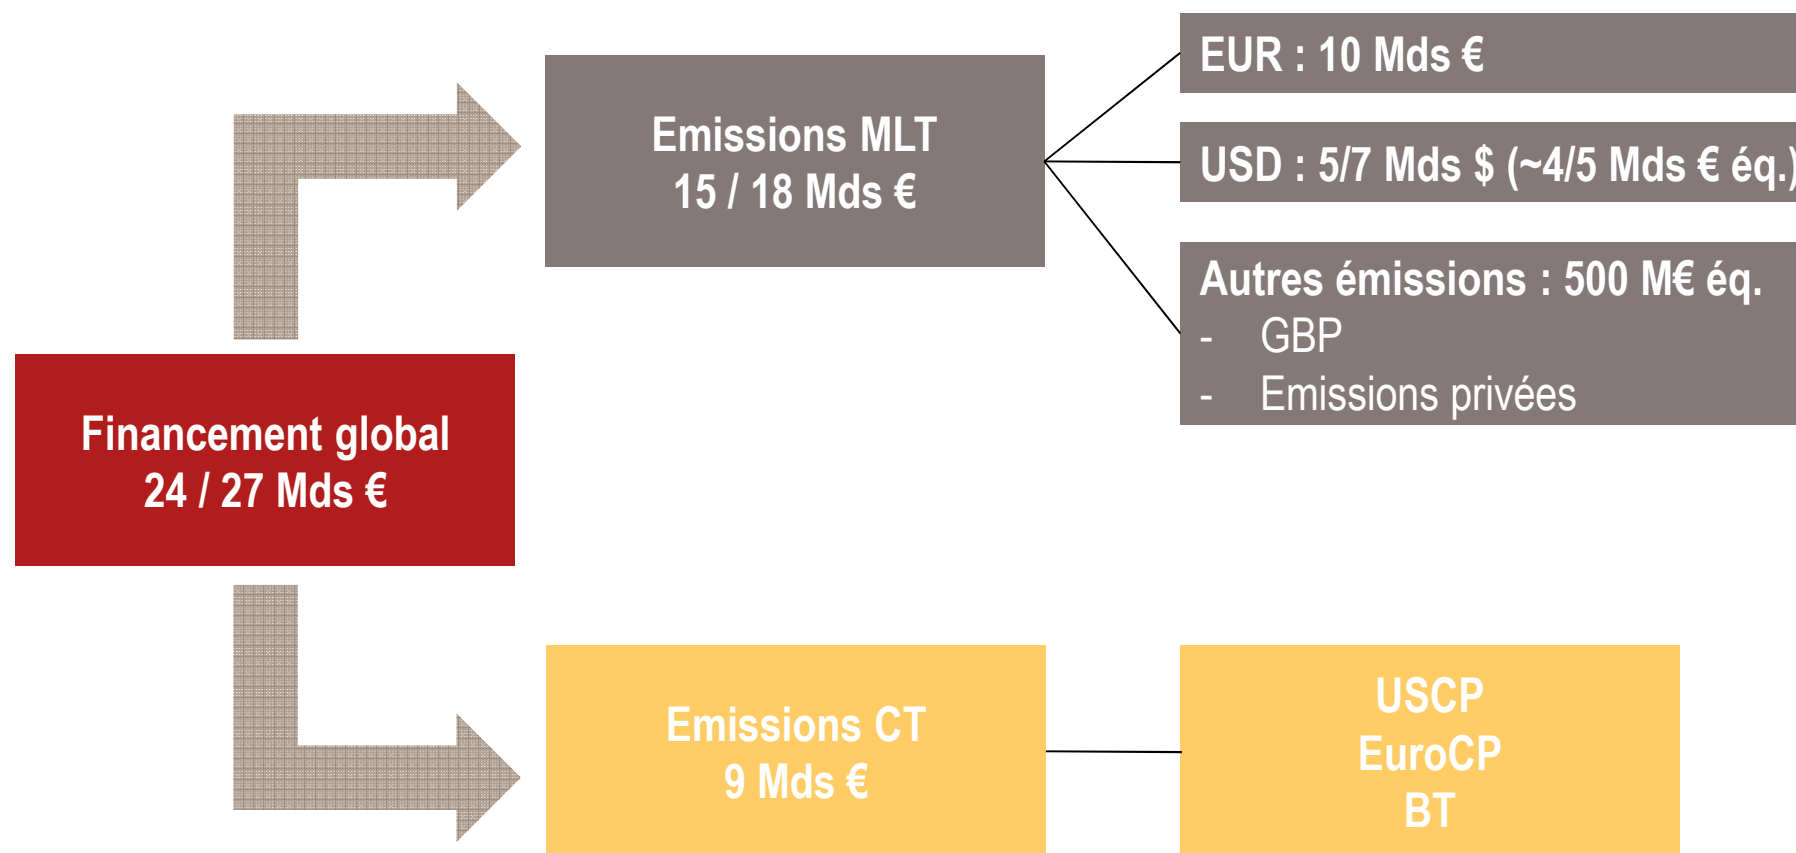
Emissions MLT
15 / 18 Mds €

EUR : 10 Mds €

USD : 5/7 Mds $ (~4/5 Mds € éq.)

Autres émissions : 500 M€ éq.
- GBP
- Emissions privées

Financement global
24 / 27 Mds €

Emissions CT
9 Mds €

USCP
EuroCP
BT